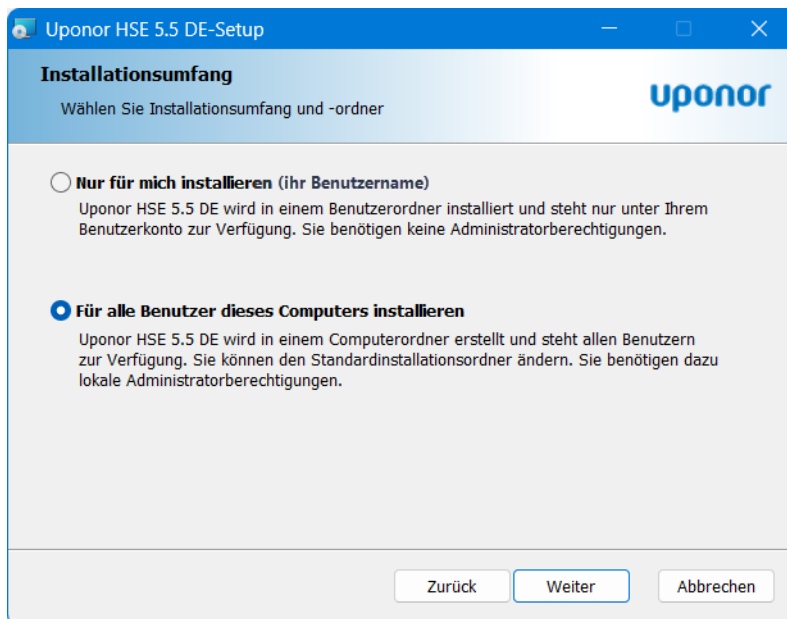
Uponor HSE 5.5 DE-Setup

Installationsumfang

Wählen Sie Installationsumfang und -ordner

uponor

Nur für mich installieren (ihr Benutzername)

Uponor HSE 5.5 DE wird in einem Benutzerordner installiert und steht nur unter Ihrem Benutzerkonto zur Verfügung. Sie benötigen keine Administratorberechtigungen.

Für alle Benutzer dieses Computers installieren

Uponor HSE 5.5 DE wird in einem Computerordner erstellt und steht allen Benutzern zur Verfügung. Sie können den Standardinstallationsordner ändern. Sie benötigen dazu lokale Administratorberechtigungen.

Zurück

Weiter

Abbrechen